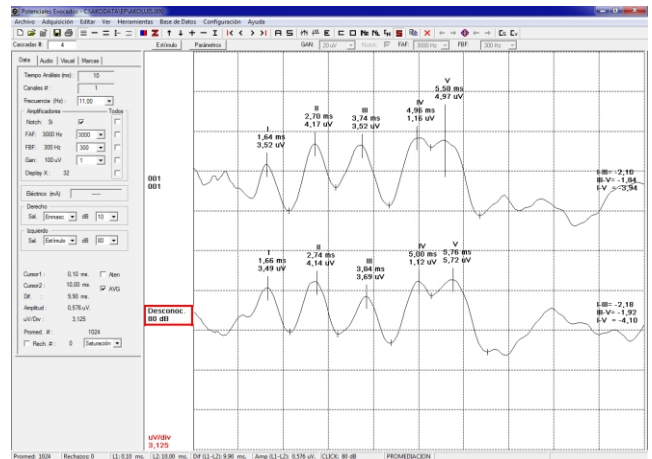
Potenciales Evocados - C:\MEDDATA\EP\AKOUS.000

Archivo Adquisición Editar Ver Herramientas Base de Datos Configuración Ayuda

Cascadas #: 4

Estímulo Parámetros

GAN: 20 uV Notch FAF: 3000 Hz FBF: 300 Hz

Datos Audio Visual Marcas

Tiempo Análisis (ms): 10

Canales #: 1

Frecuencia (Hz): 11.00

Amplificadores Todos

Notch: Si

FAF: 3000 Hz 3000

FBF: 300 Hz 300

Gan: 100 uV 1

Display X: 32

Eléctrico (mA)

Derecho

Sel. Enmasc. dB 10

Izquierdo

Sel. Estímulo dB 80

Cursor1: 0.10 ms. Alter

Cursor2: 10.00 ms. AVG

Dif: 9.90 ms.

Amplitud: 0.576 uV

uV/Div: 3.125

Promed. #: 1024

Rech. #: 0 Saturación

001
001

Desconoc.
80 dB

I
1,64 ms
3,52 uV

II
2,70 ms
4,17 uV

III
3,74 ms
3,52 uV

IV
4,98 ms
1,16 uV

V
5,58 ms
4,97 uV

I-III= -2,10
III-V= -1,84
I-V = -3,94

I
1,66 ms
3,49 uV

II
2,74 ms
4,14 uV

III
3,84 ms
3,69 uV

IV
5,00 ms
1,12 uV

V
5,76 ms
5,72 uV

I-III= -2,18
III-V= -1,92
I-V = -4,10

uV/div
3,125

Promed: 1024 Rechazos: 0 L1: 0.10 ms. L2: 10.00 ms. Dif (L1-L2): 9.90 ms. Amp (L1-L2): 0.576 uV. CLICK: 80 dB PROMEDIACION